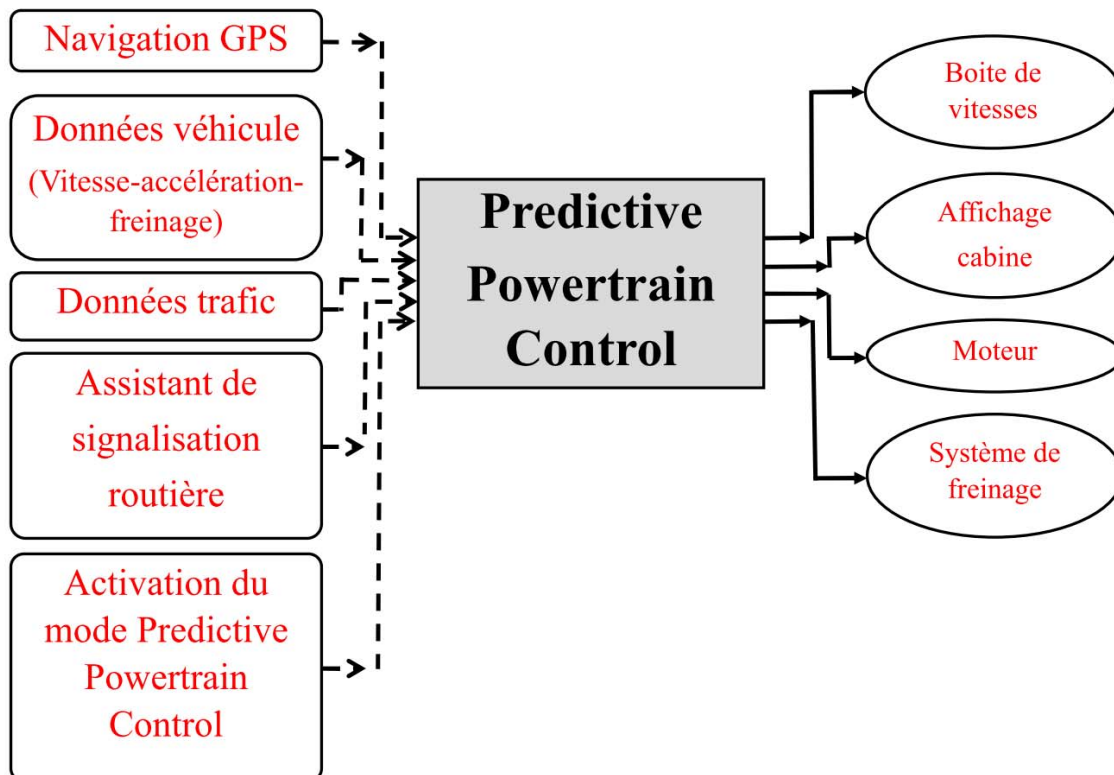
Navigation GPS

Données véhicule (Vitesse-accélération-freinage)

Données trafic

Assistant de signalisation routière

Activation du mode Predictive Powertrain Control

Predictive Powertrain Control

Boite de vitesses

Affichage cabine

Moteur

Système de freinage